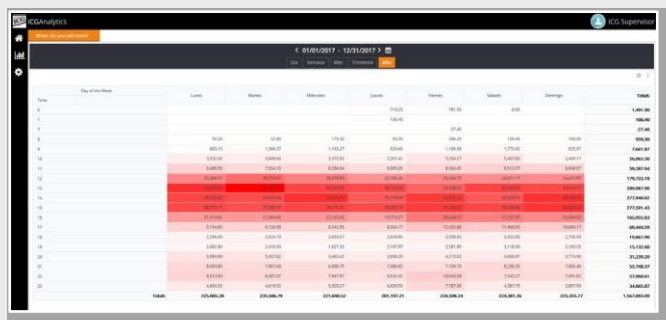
ICGAnalytics

ICG Supervisor

When do you sell more?

< 01/01/2017 - 12/31/2017 >

Día | Semana | Mes | Trimestre | Año

Day of the Week

Time

| Time | Lunes | Martes | Miércoles | Jueves | Viernes | Sábado | Domingo | Totals |
|---|---|---|---|---|---|---|---|---|
| 0 | | | | 710.25 | 781.55 | 0.00 | | 1,491.80 |
| 6 | | | | 106.90 | | | | 106.90 |
| 7 | | | | | 27.45 | | | 27.45 |
| 8 | 95.00 | 50.00 | 175.30 | 95.00 | 394.25 | 150.40 | 100.00 | 959.30 |
| 9 | 605.15 | 1,266.27 | 1,155.27 | 829.65 | 1,188.58 | 1,773.62 | 325.07 | 2,661.87 |
| 10 | 3,352.55 | 3,649.65 | 3,370.92 | 3,957.43 | 3,334.37 | 5,457.85 | 2,400.71 | 26,063.30 |
| 11 | 8,988.95 | 7,554.18 | 8,386.84 | 8,885.05 | 8,584.85 | 8,512.97 | 8,048.37 | 58,301.54 |
| 12 | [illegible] | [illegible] | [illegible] | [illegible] | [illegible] | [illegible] | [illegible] | 179,722.19 |
| 13 | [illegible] | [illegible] | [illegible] | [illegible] | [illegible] | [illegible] | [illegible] | 280,087.08 |
| 14 | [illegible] | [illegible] | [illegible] | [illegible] | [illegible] | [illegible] | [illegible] | 277,940.42 |
| 15 | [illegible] | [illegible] | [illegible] | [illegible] | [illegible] | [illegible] | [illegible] | 277,581.43 |
| 16 | 21,818.00 | 21,864.85 | 22,153.82 | 19,714.27 | 20,490.81 | 21,137.87 | 19,084.62 | 165,955.03 |
| 17 | 9,154.85 | 9,120.99 | 8,542.95 | 8,204.77 | 12,425.80 | 11,468.50 | 10,698.17 | 69,444.59 |
| 18 | 2,396.00 | 2,824.78 | 2,830.97 | 2,609.80 | 3,598.82 | 3,423.85 | 2,158.59 | 19,867.99 |
| 19 | 2,065.80 | 2,410.58 | 1,677.55 | 2,147.97 | 2,281.80 | 2,118.50 | 2,143.55 | 15,153.60 |
| 20 | 3,984.99 | 3,657.82 | 3,463.43 | 3,846.26 | 4,215.82 | 4,406.97 | 3,774.99 | 31,229.20 |
| 21 | 6,883.85 | 7,667.66 | 6,988.79 | 7,486.82 | 7,199.15 | 8,236.26 | 7,895.42 | 52,748.37 |
| 22 | 8,312.85 | 8,487.37 | 7,847.97 | 8,654.43 | 10,044.85 | 7,643.37 | 7,491.82 | 59,209.20 |
| 23 | 4,804.05 | 4,619.52 | 5,029.27 | 4,829.55 | 7,787.26 | 4,987.75 | 3,807.55 | 34,865.87 |
| Totals | 225,005.28 | 235,586.79 | 221,840.52 | 201,191.21 | 229,598.24 | 234,381.26 | 225,255.77 | 1,567,093.09 |